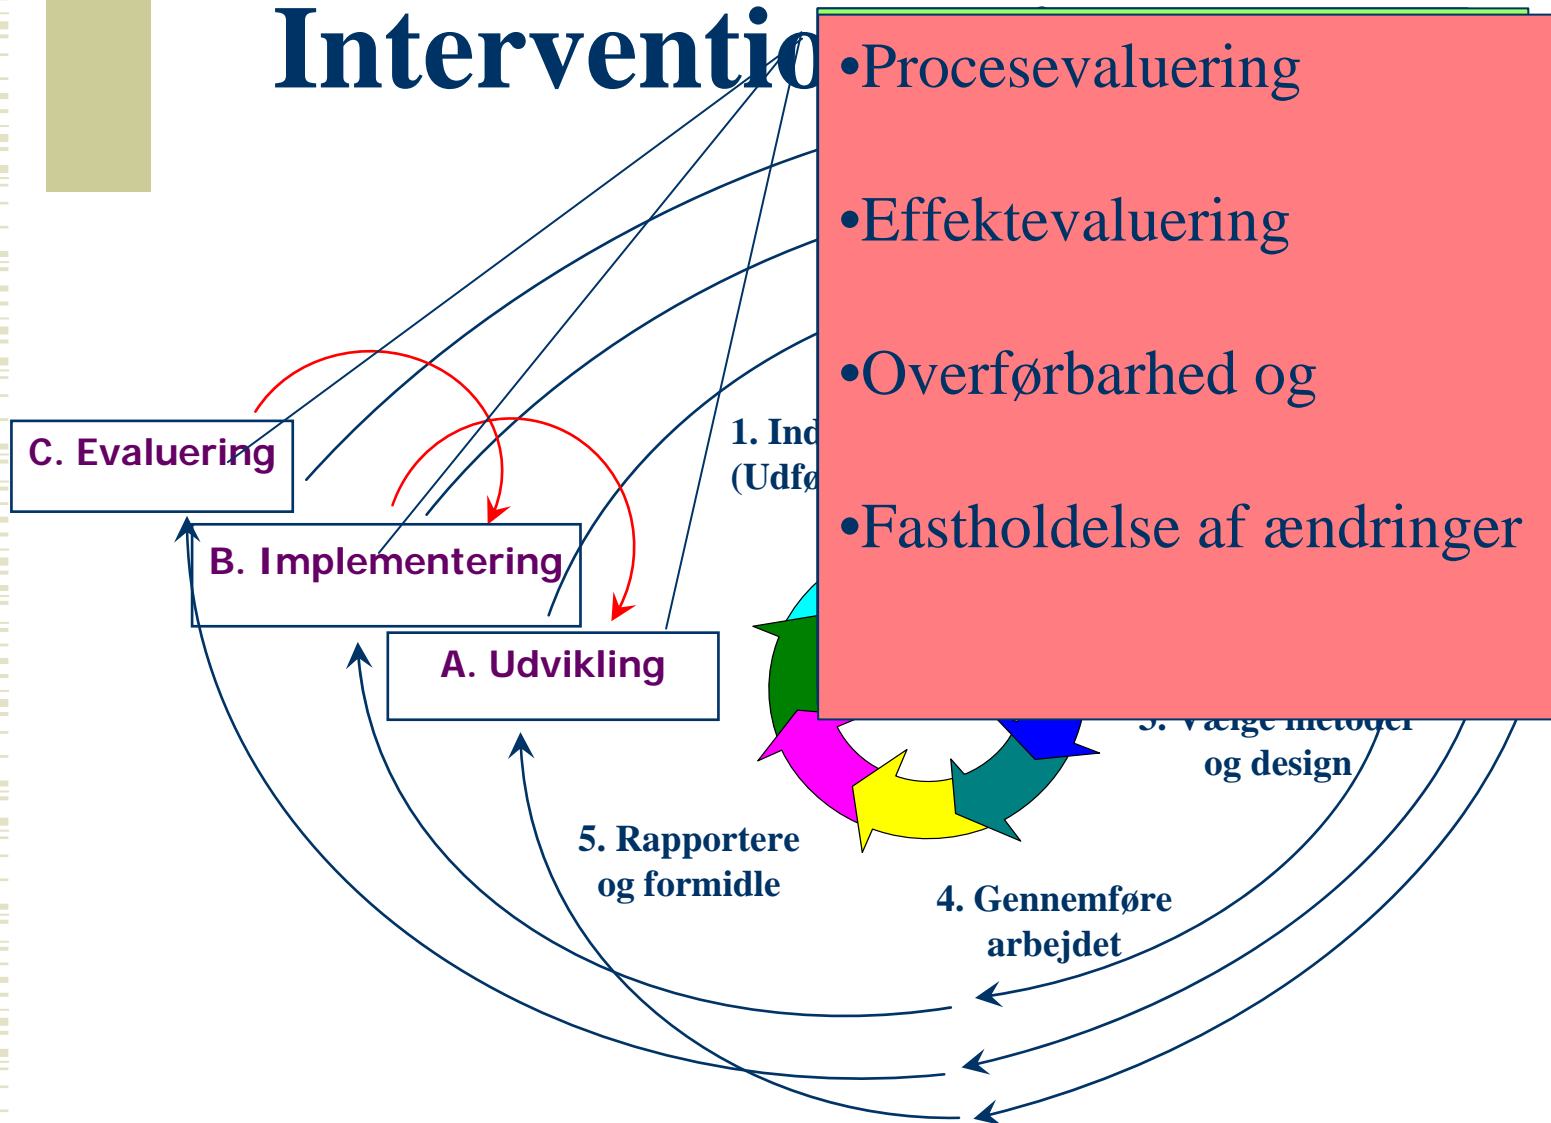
Interventio

•Procesevaluering

•Effektevaluering

•Overførbarhed og

•Fastholdelse af ændringer

C. Evaluering

B. Implementering

A. Udvikling

1. Ind
(Udfø

3. Vælge metoder og design

4. Gennemføre arbejdet

5. Rapportere og formidle